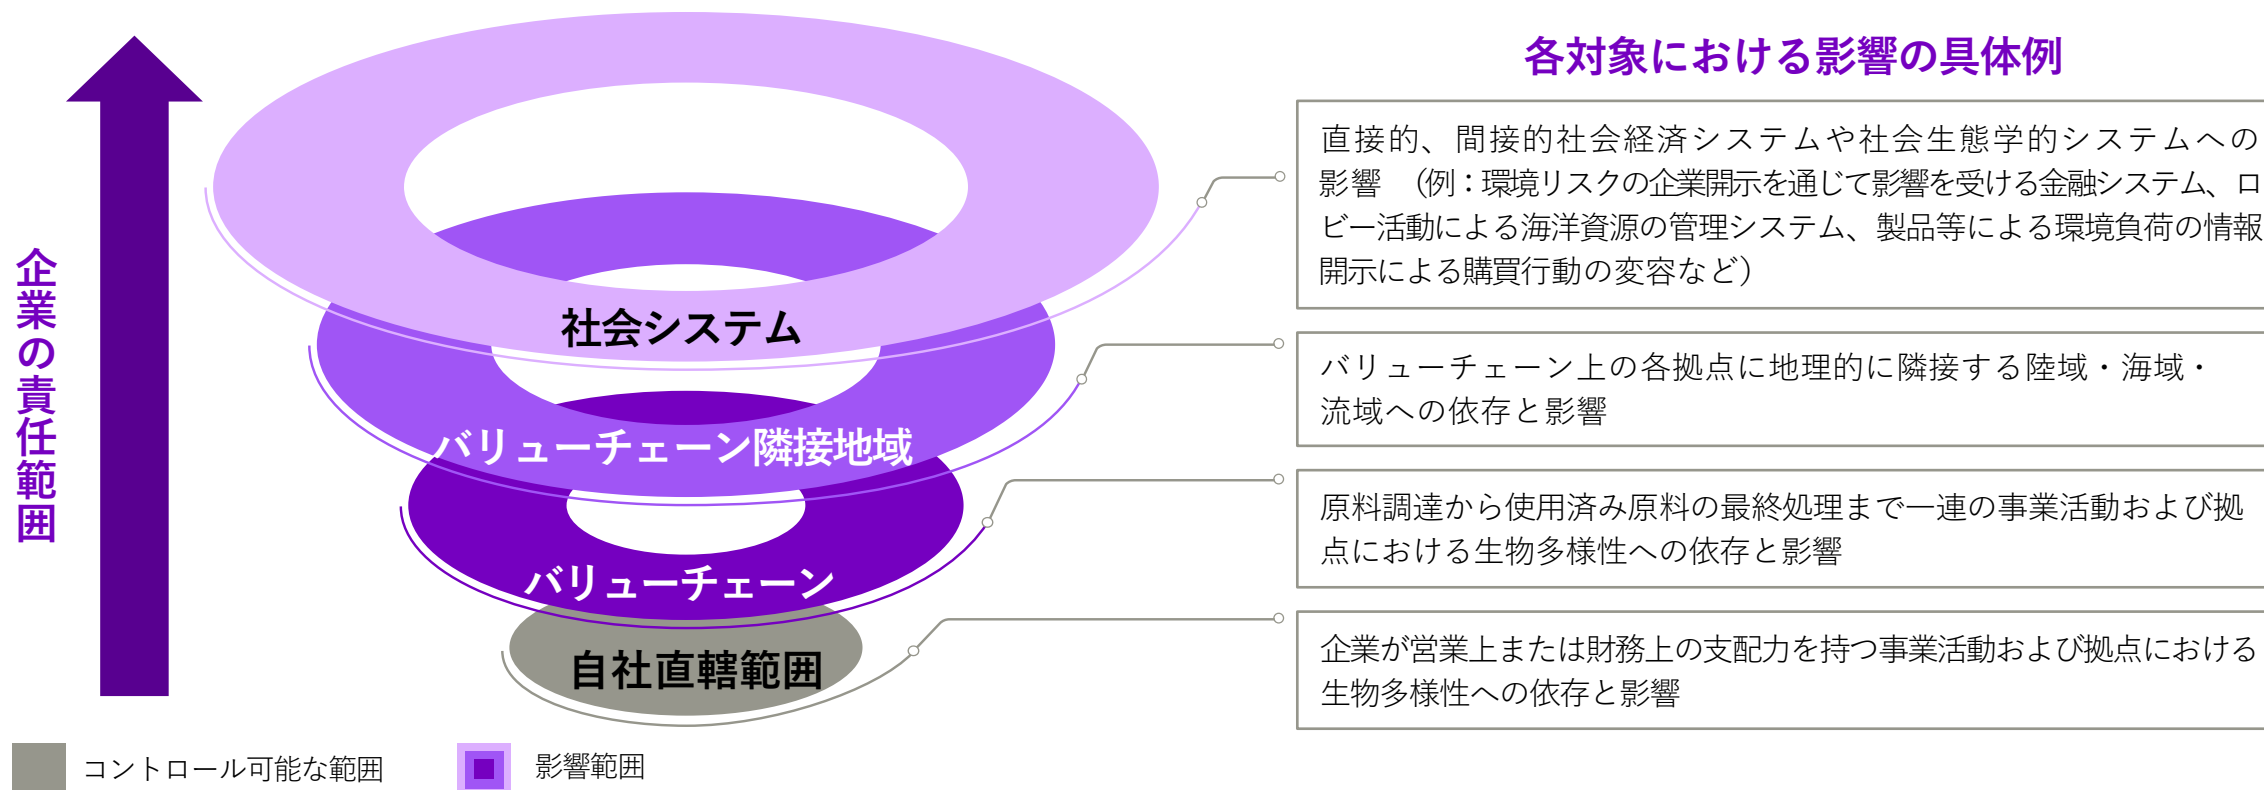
企業の責任範囲

社会システム

バリューチェーン隣接地域

バリューチェーン

自社直轄範囲

各対象における影響の具体例

直接的、間接的社会経済システムや社会生態学的システムへの影響　(例：環境リスクの企業開示を通じて影響を受ける金融システム、ロビー活動による海洋資源の管理システム、製品等による環境負荷の情報開示による購買行動の変容など)

バリューチェーン上の各拠点に地理的に隣接する陸域・海域・流域への依存と影響

原料調達から使用済み原料の最終処理まで一連の事業活動および拠点における生物多様性への依存と影響

企業が営業上または財務上の支配力を持つ事業活動および拠点における生物多様性への依存と影響

コントロール可能な範囲

影響範囲